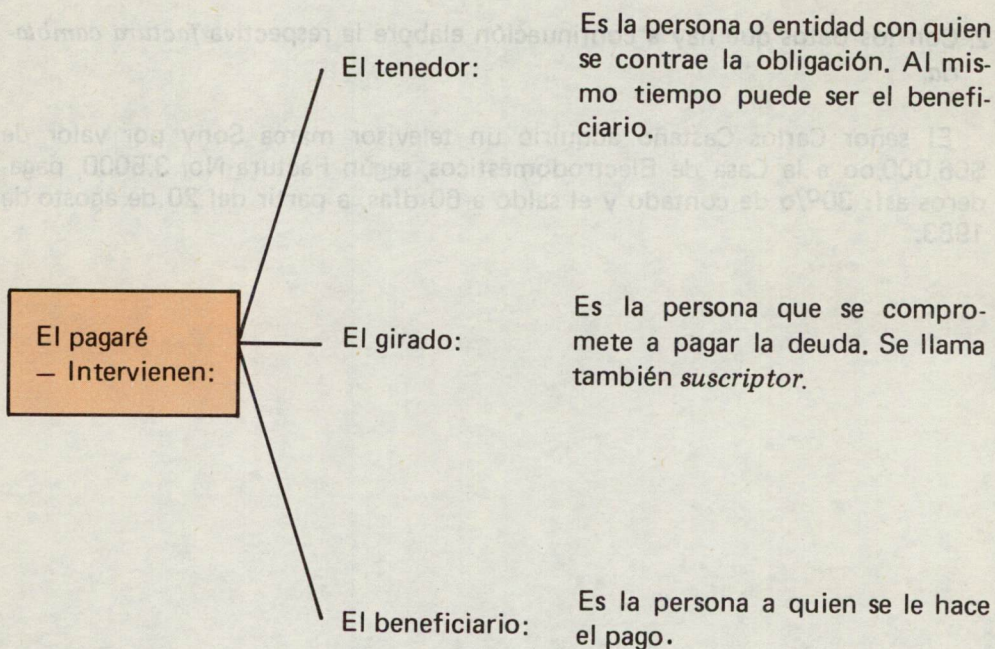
El pagaré
— Intervienen:

El tenedor: Es la persona o entidad con quien se contrae la obligación. Al mismo tiempo puede ser el beneficiario.

El girado: Es la persona que se compromete a pagar la deuda. Se llama también *suscriptor*.

El beneficiario: Es la persona a quien se le hace el pago.